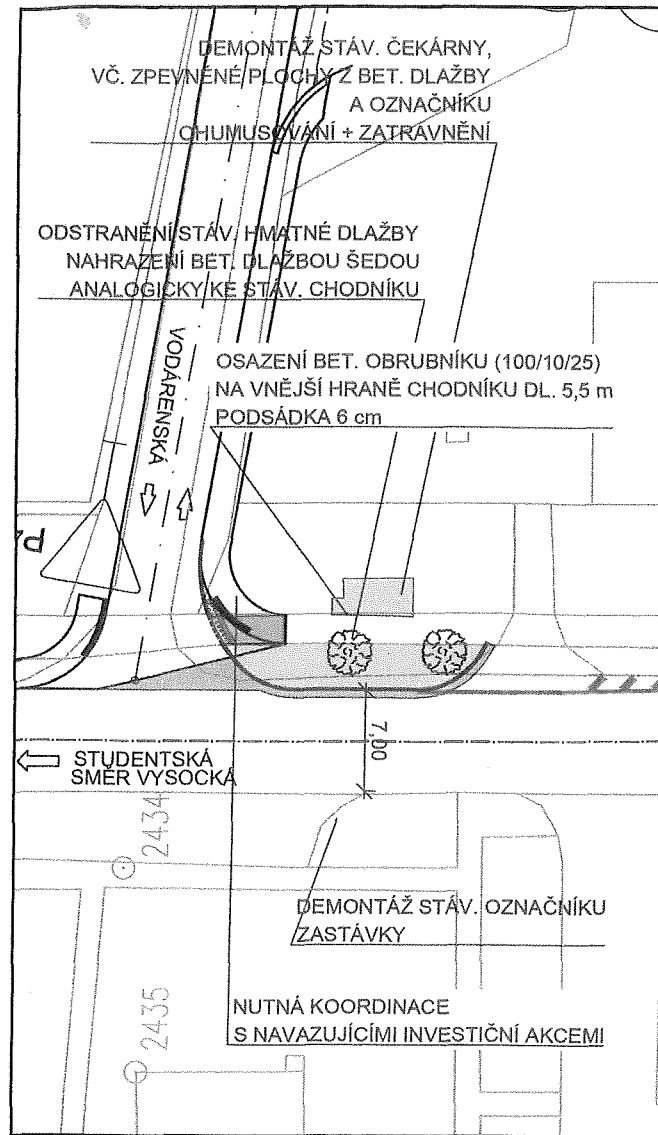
DEMONTÁŽ STÁV. ČEKÁRNY,
VČ. ZPEVNĚNÉ PLOCHY Z BET. DLAŽBY
A OZNAČNÍKU
OHUMUSOVÁNÍ + ZATRAVNĚNÍ

ODSTRANĚNÍ STÁV. HMATNÉ DLAŽBY
NAHRAZENÍ BET. DLAŽBOU ŠEDOU
ANALOGICKY KE STÁV. CHODNÍKU

VODÁRENSKÁ

OSAZENÍ BET. OBRUBNÍKU (100/10/25)
NA VNĚJŠÍ HRANĚ CHODNÍKU DL. 5,5 m
PODSÁDKA 6 cm

P

7,00

STUDENTSKÁ
SMĚR VYSOCKÁ

2434

DEMONTÁŽ STÁV. OZNAČNÍKU
ZASTÁVKY

2435

NUTNÁ KOORDINACE
S NAVAZUJÍCÍMI INVESTIČNÍ AKCEMI